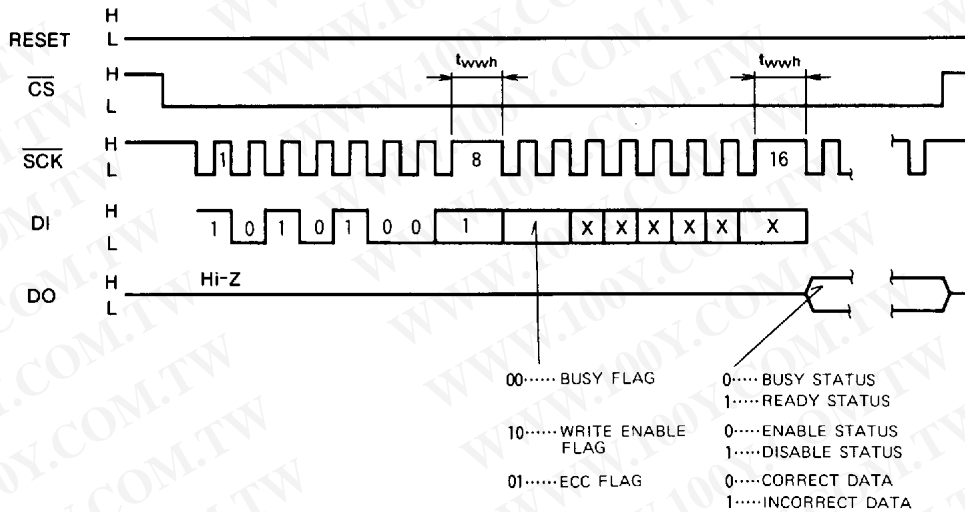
H
RESET L

$\overline{CS}$ H
L

$t_{wwh}$ $t_{wwh}$

$\overline{SCK}$ H
L
1 8 16

DI H
L
1 0 1 0 1 0 0 1 X X X X X X

DO H
L
Hi-Z

00······BUSY FLAG
10······WRITE ENABLE FLAG
01······ECC FLAG

0·····BUSY STATUS
1·····READY STATUS
0·····ENABLE STATUS
1·····DISABLE STATUS
0·····CORRECT DATA
1·····INCORRECT DATA

WWW.100Y.COM.TW